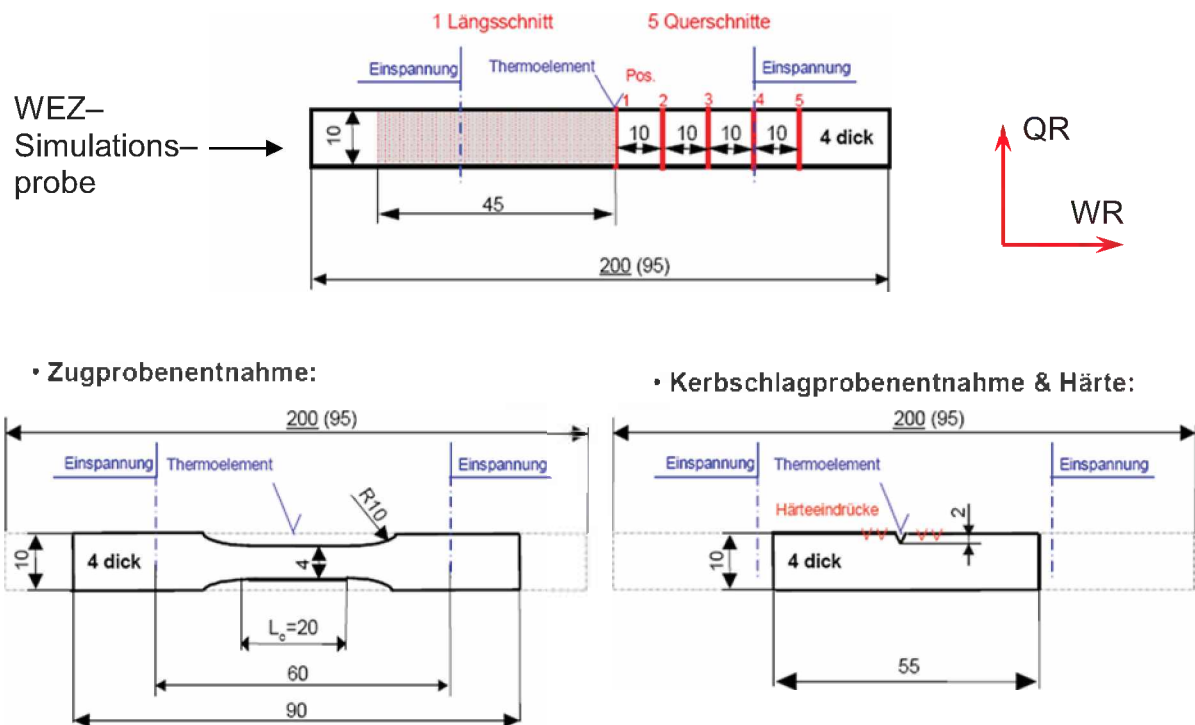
1 Längsschnitt

5 Querschnitte

Einspannung

Thermoelement

Pos.

Einspannung

1 2 3 4 5

WEZ–Simulations–probe

10

10 10 10 10

4 dick

45

200 (95)

QR

WR

• Zugprobenentnahme:

200 (95)

Einspannung

Thermoelement

Einspannung

R10

10

4 dick

4

$L_c$=20

60

90

• Kerbschlagprobenentnahme & Härte:

200 (95)

Einspannung

Thermoelement

Einspannung

Härteeindrücke

2

10

4 dick

55